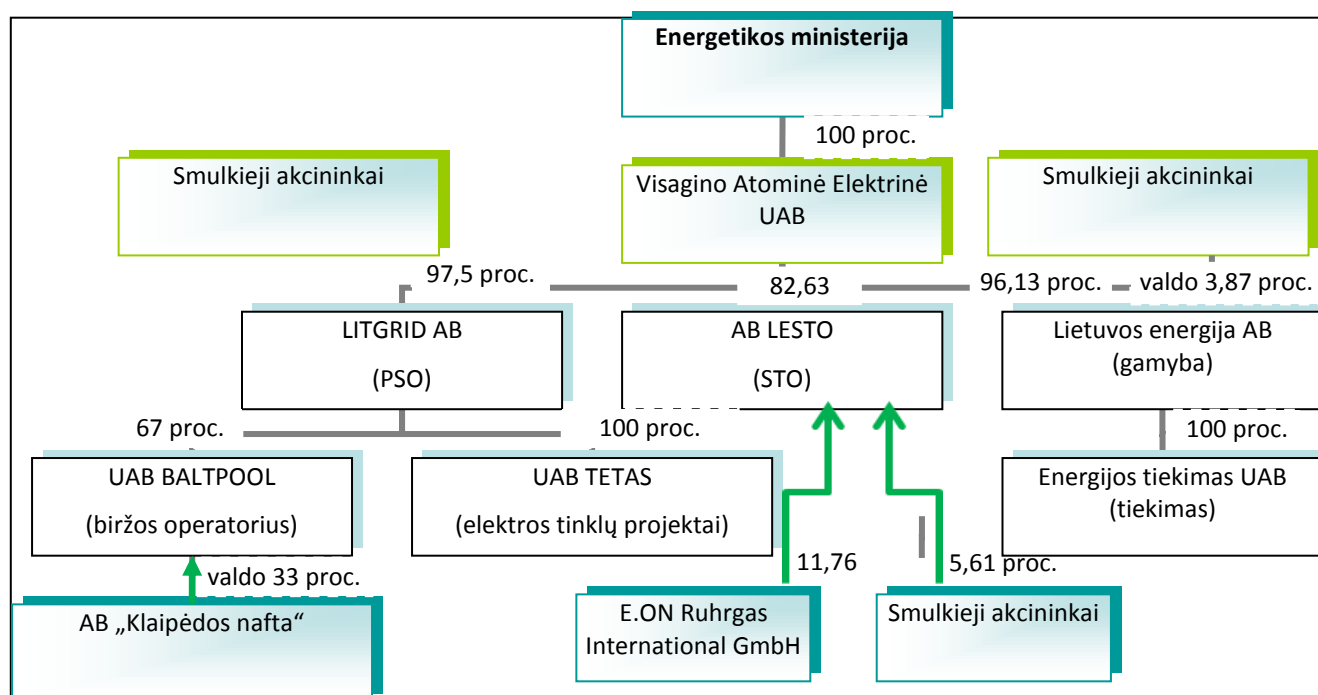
Energetikos ministerija

100 proc.

Smulkieji akcininkai

Visagino Atominė Elektrinė UAB

Smulkieji akcininkai

97,5 proc.

82,63

96,13 proc.

valdo 3,87 proc.

LITGRID AB

(PSO)

AB LESTO

(STO)

Lietuvos energija AB (gamyba)

67 proc.

100 proc.

100 proc.

UAB BALTPOOL

(biržos operatorius)

UAB TETAS

(elektros tinklų projektai)

Energijos tiekimas UAB (tiekimas)

valdo 33 proc.

11,76

5,61 proc.

AB „Klaipėdos nafta“

E.ON Ruhrgas International GmbH

Smulkieji akcininkai